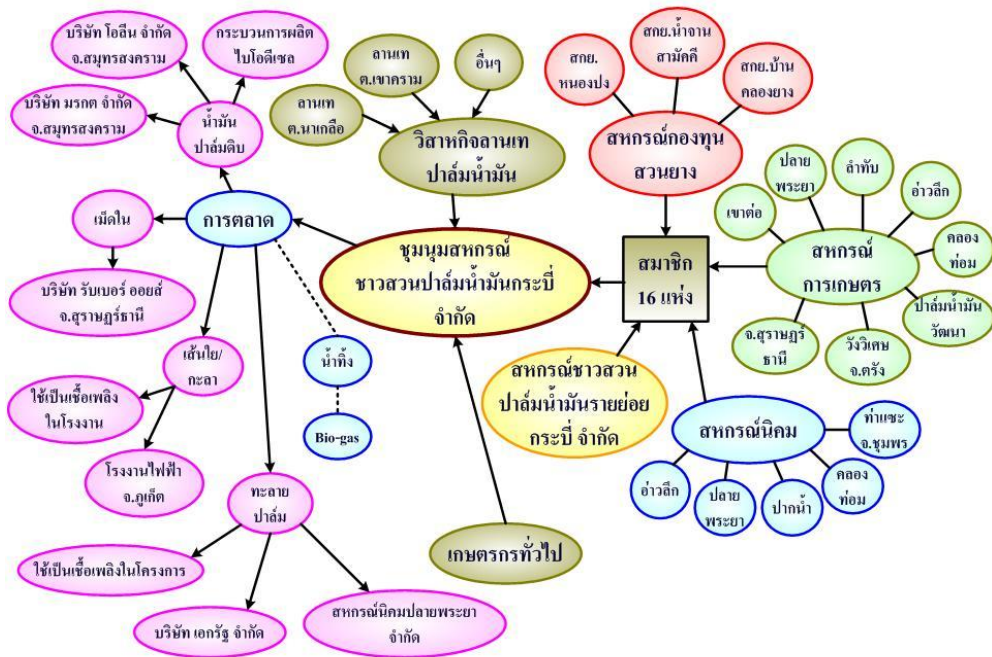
บริษัท โอลีน จำกัด จ.สมุทรสงคราม

กระบวนการผลิตไบโอดีเซล

บริษัท มรกต จำกัด จ.สมุทรสงคราม

น้ำมันปาล์มดิบ

ลานเท ต.เขาคราม

อื่นๆ

ลานเท ต.หาเกลือ

วิสาหกิจลานเทปาล์มน้ำมัน

สกย. หนองปง

สกย.น้ำจานสามัคคี

สกย.บ้านคลองยาง

สหกรณ์กองทุนสวนยาง

เม็ดใน

การตลาด

ชุมนุมสหกรณ์ชาวสวนปาล์มน้ำมันกระบี่ จำกัด

สมาชิก 16 แห่ง

ปลายพระยา

ลำทับ

อ่าวลึก

เขาต่อ

สหกรณ์การเกษตร

คลองท่อม

ปาล์มน้ำมันวัฒนา

บริษัท รับเบอร์ ออยล์ จ.สุราษฎร์ธานี

เส้นใย/กะลา

น้ำทิ้ง

Bio-gas

จ.สุราษฎร์ธานี

วังวิเศษ จ.ตรัง

ใช้เป็นเชื้อเพลิงในโรงงาน

โรงงานไฟฟ้า จ.ภูเก็ต

สหกรณ์ชาวสวนปาล์มน้ำมันรายย่อยกระบี่ จำกัด

สหกรณ์นิคม

ท่าแซะ จ.ชุมพร

อ่าวลึก

ปลายพระยา

ปากน้ำ

คลองท่อม

ทะลายปาล์ม

ใช้เป็นเชื้อเพลิงในโครงการ

เกษตรกรทั่วไป

บริษัท เอกรัฐ จำกัด

สหกรณ์นิคมปลายพระยา จำกัด